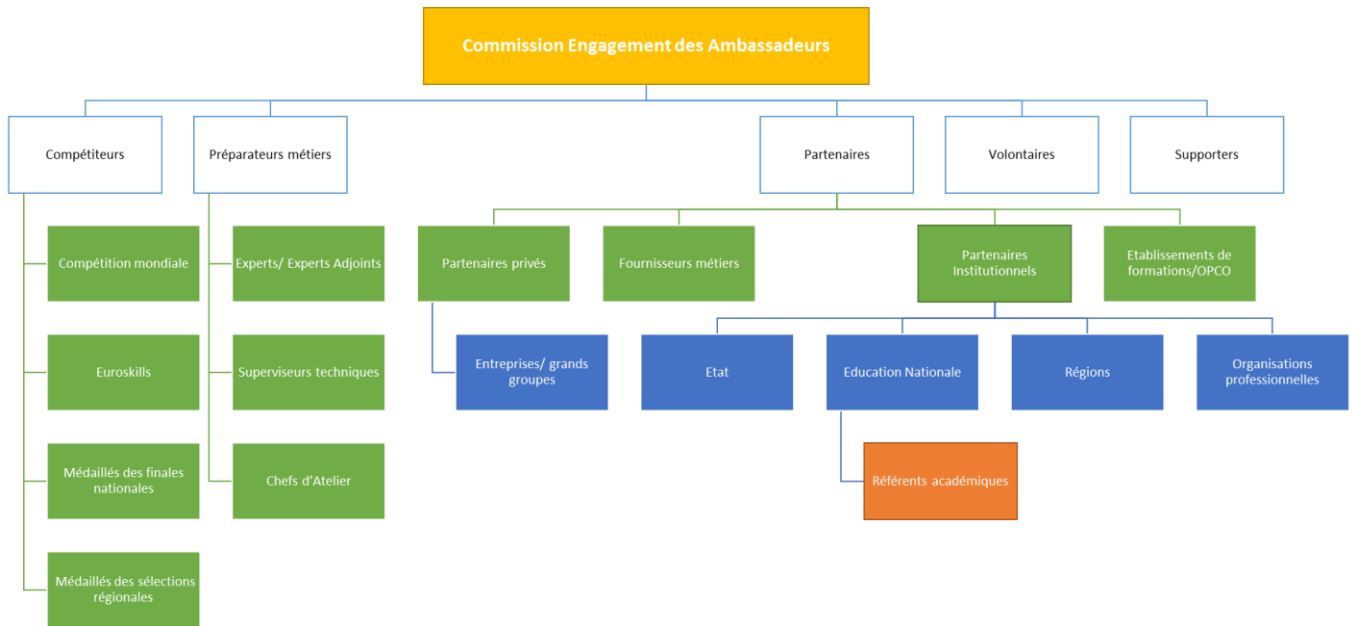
Commission Engagement des Ambassadeurs

Compétiteurs

Préparateurs métiers

Partenaires

Volontaires

Supporters

Compétition mondiale

Euroskills

Médaillés des finales nationales

Médaillés des sélections régionales

Experts/ Experts Adjoints

Superviseurs techniques

Chefs d'Atelier

Partenaires privés

Fournisseurs métiers

Partenaires Institutionnels

Etablissements de formations/OPCO

Entreprises/ grands groupes

Etat

Education Nationale

Régions

Organisations professionnelles

Référents académiques